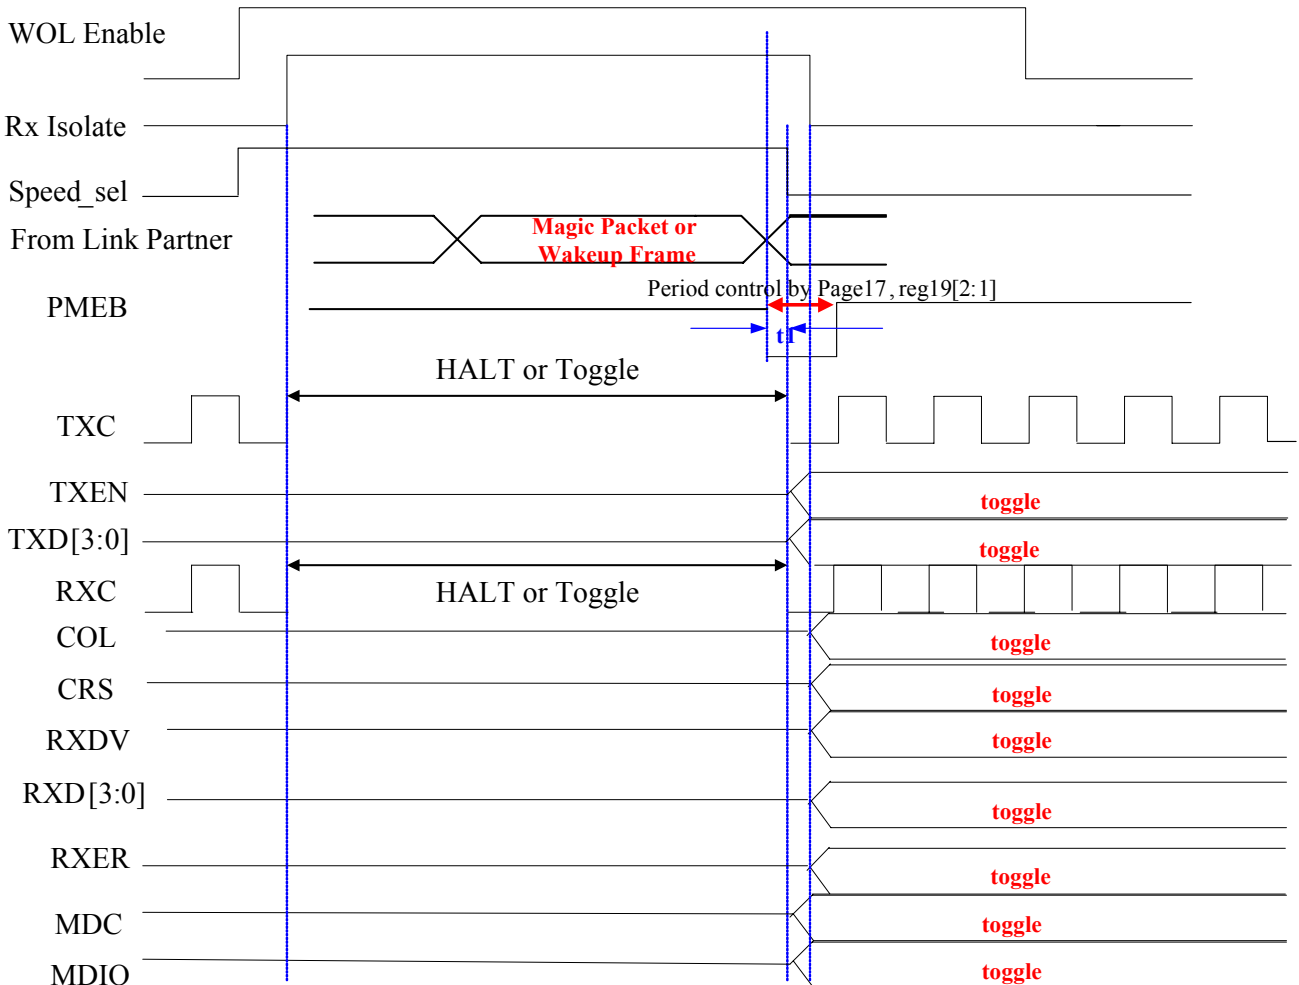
WOL Enable

Rx Isolate

Speed_sel

From Link Partner

Magic Packet or Wakeup Frame

Period control by Page17, reg19[2:1]

PMEB

t1

HALT or Toggle

TXC

TXEN

toggle

TXD[3:0]

toggle

RXC

HALT or Toggle

COL

toggle

CRS

toggle

RXDV

toggle

RXD[3:0]

toggle

RXER

toggle

MDC

toggle

MDIO

toggle